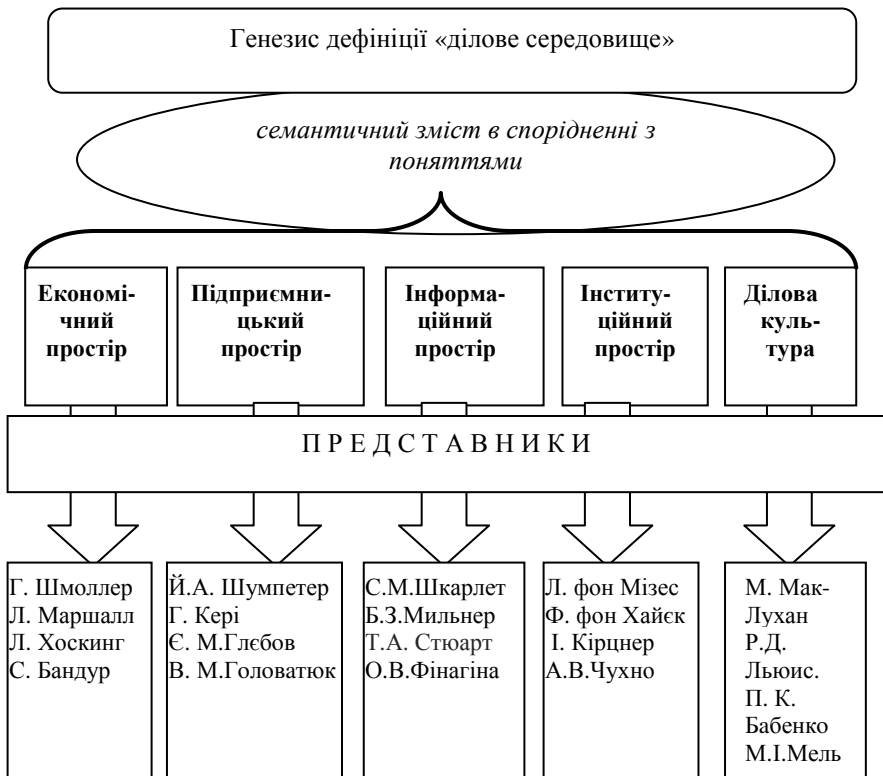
Генезис дефініції «ділове середовище»

семантичний зміст в спорідненні з поняттями

Економічний простір

Підприємницький простір

Інформаційний простір

Інституційний простір

Ділова культура

П Р Е Д С Т А В Н И К И

Г. Шмоллер
Л. Маршалл
Л. Хоскинг
С. Бандур

Й.А. Шумпетер
Г. Кері
Є. М.Глєбов
В. М.Головатюк

С.М.Шкарлет
Б.З.Мильнер
Т.А. Стюарт
О.В.Фінагіна

Л. фон Мізес
Ф. фон Хайєк
І. Кірцнер
А.В.Чухно

М. Мак-Лухан
Р.Д. Льюис.
П. К. Бабенко
М.І.Мель